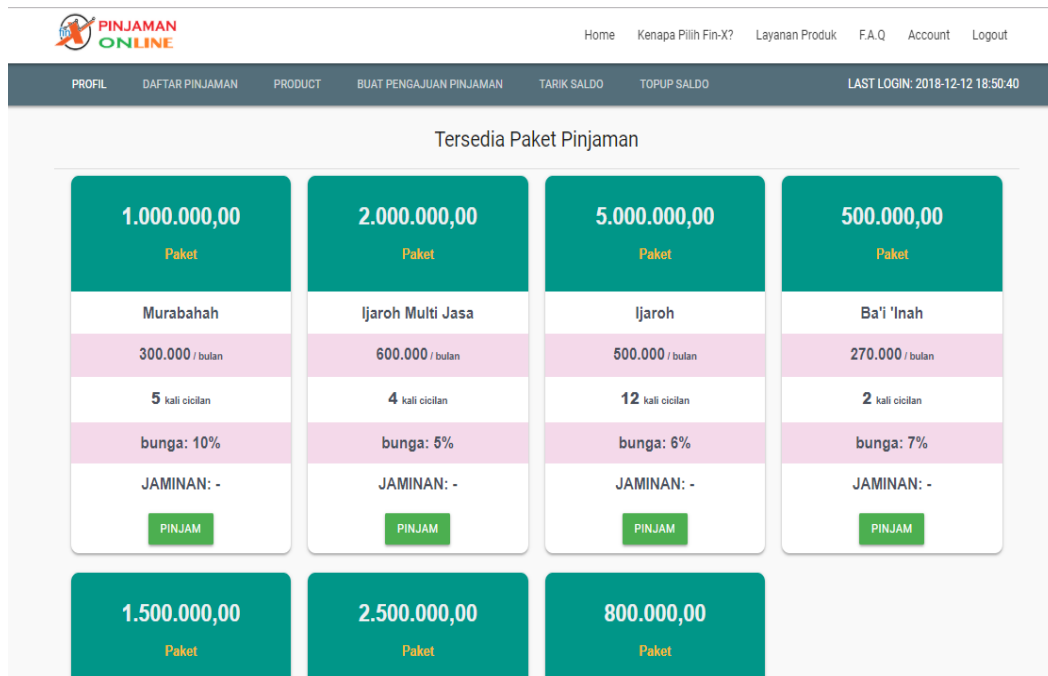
PINJAMAN ONLINE

Home Kenapa Pilih Fin-X? Layanan Produk F.A.Q Account Logout

PROFIL DAFTAR PINJAMAN PRODUCT BUAT PENGAJUAN PINJAMAN TARIK SALDO TOPUP SALDO LAST LOGIN: 2018-12-12 18:50:40

Tersedia Paket Pinjaman

1.000.000,00
Paket
Murabahah
300.000 / bulan
5 kali cicilan
bunga: 10%
JAMINAN: -
PINJAM

2.000.000,00
Paket
Ijaroh Multi Jasa
600.000 / bulan
4 kali cicilan
bunga: 5%
JAMINAN: -
PINJAM

5.000.000,00
Paket
Ijaroh
500.000 / bulan
12 kali cicilan
bunga: 6%
JAMINAN: -
PINJAM

500.000,00
Paket
Ba'i 'Inah
270.000 / bulan
2 kali cicilan
bunga: 7%
JAMINAN: -
PINJAM

1.500.000,00
Paket

2.500.000,00
Paket

800.000,00
Paket